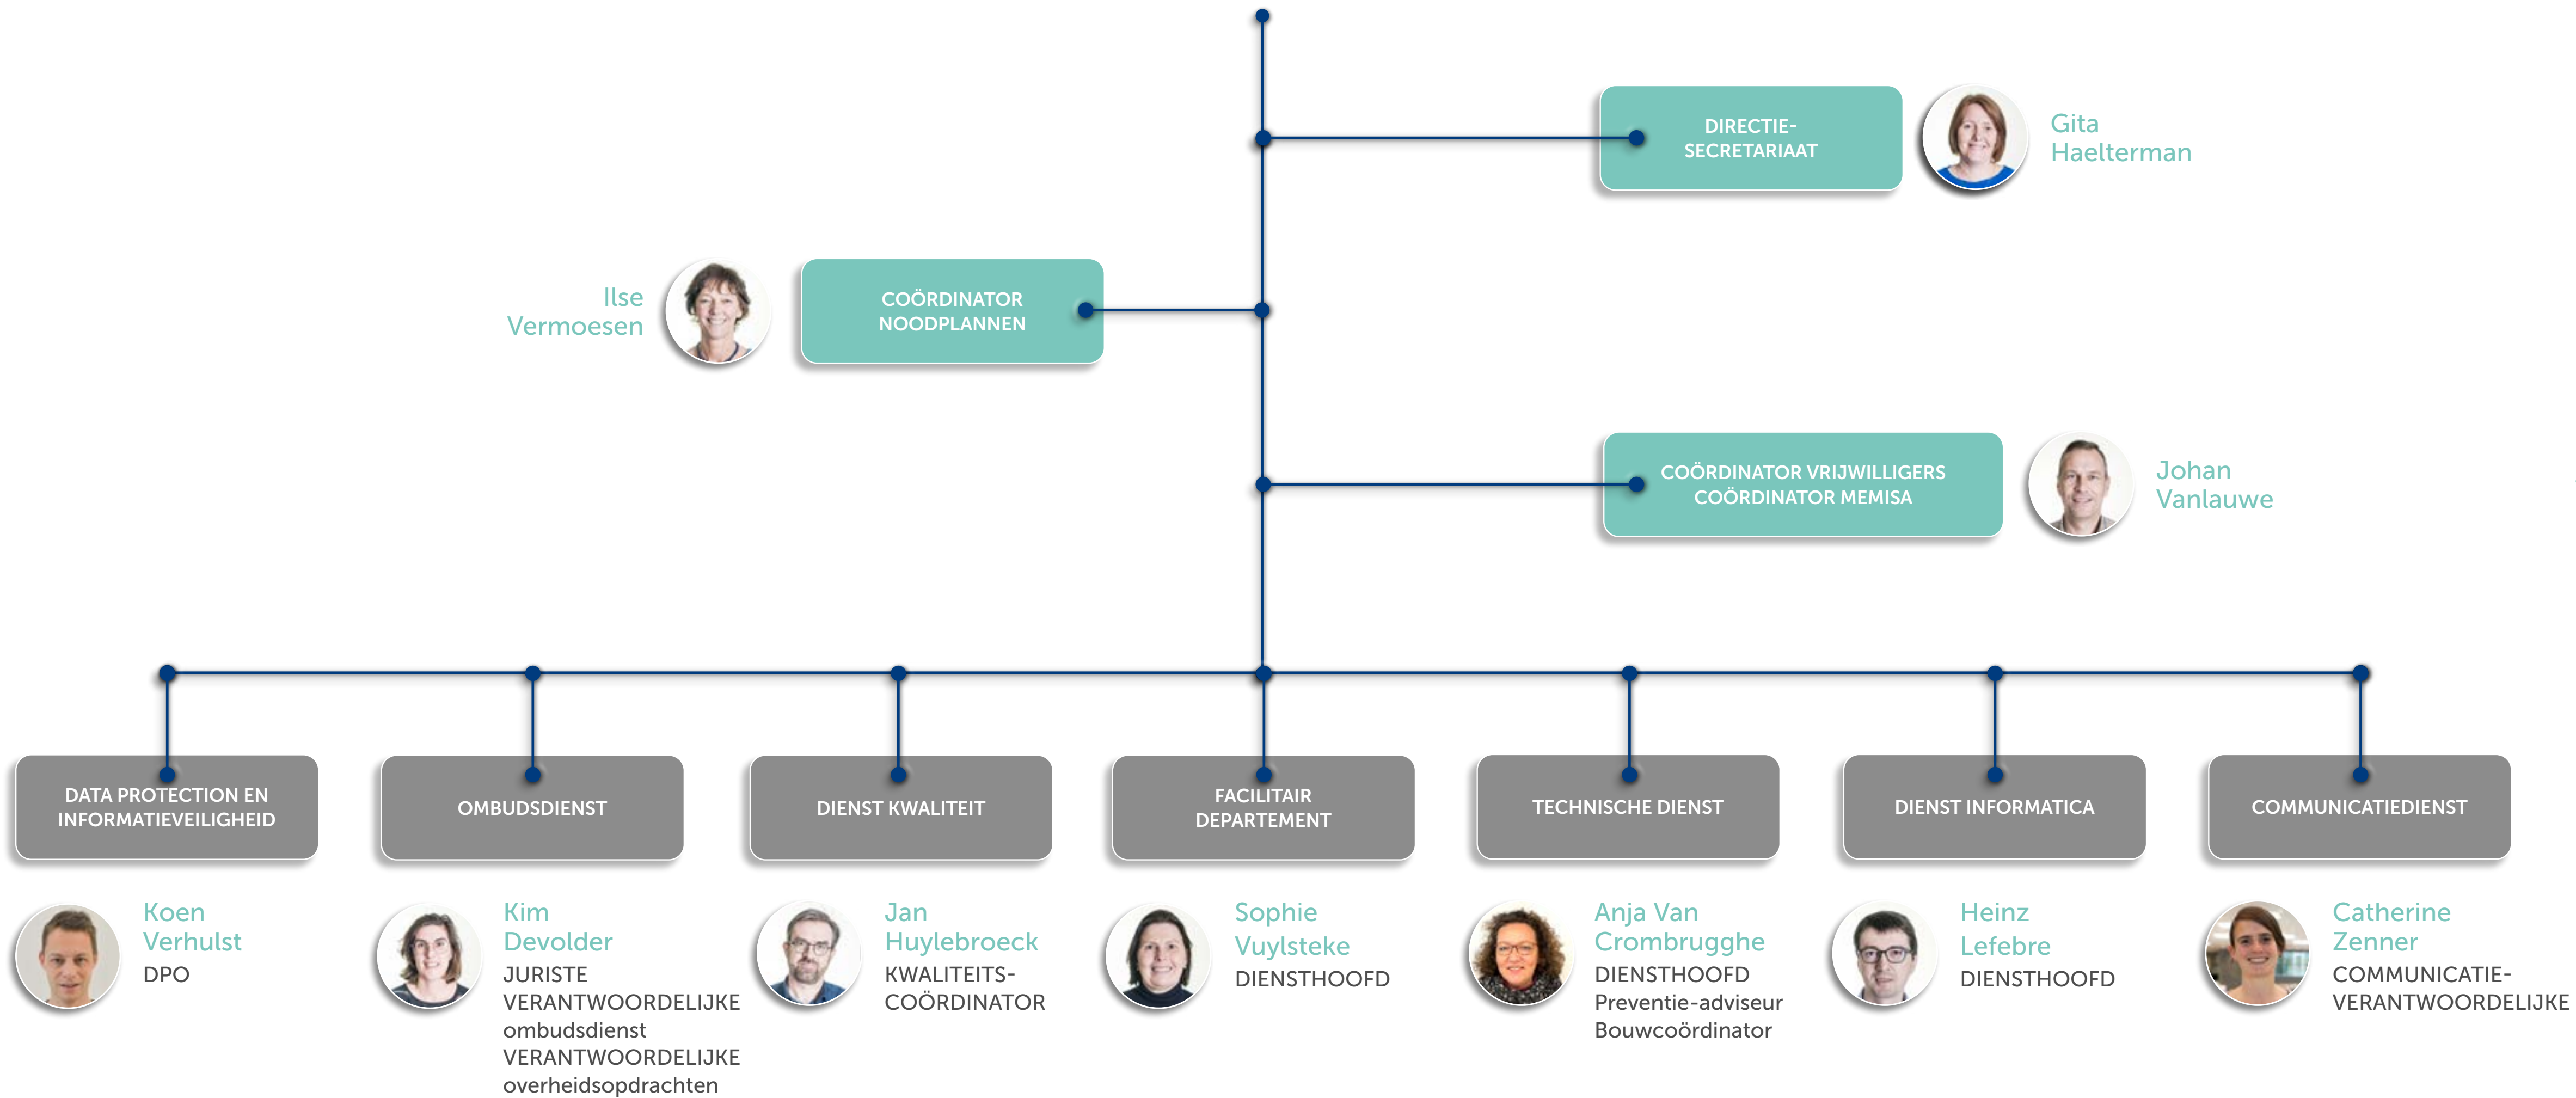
DIRECTIE-SECRETARIAAT

Gita Haelterman

Ilse Vermoesen

COÖRDINATOR NOODPLANNEN

COÖRDINATOR VRIJWILLIGERS
COÖRDINATOR MEMISA

Johan Vanlauwe

DATA PROTECTION EN INFORMATIEVEILIGHEID

Koen Verhulst
DPO

OMBUDSDIENST

Kim Devolder
JURISTE
VERANTWOORDELIJKE ombudsdienst
VERANTWOORDELIJKE overheidsopdrachten

DIENST KWALITEIT

Jan Huylebroeck
KWALITEITS-COÖRDINATOR

FACILITAIR DEPARTEMENT

Sophie Vuylsteke
DIENSTHOOFD

TECHNISCHE DIENST

Anja Van Crombrugghe
DIENSTHOOFD
Preventie-adviseur
Bouwcoördinator

DIENST INFORMATICA

Heinz Lefebre
DIENSTHOOFD

COMMUNICATIEDIENST

Catherine Zenner
COMMUNICATIE-VERANTWOORDELIJKE